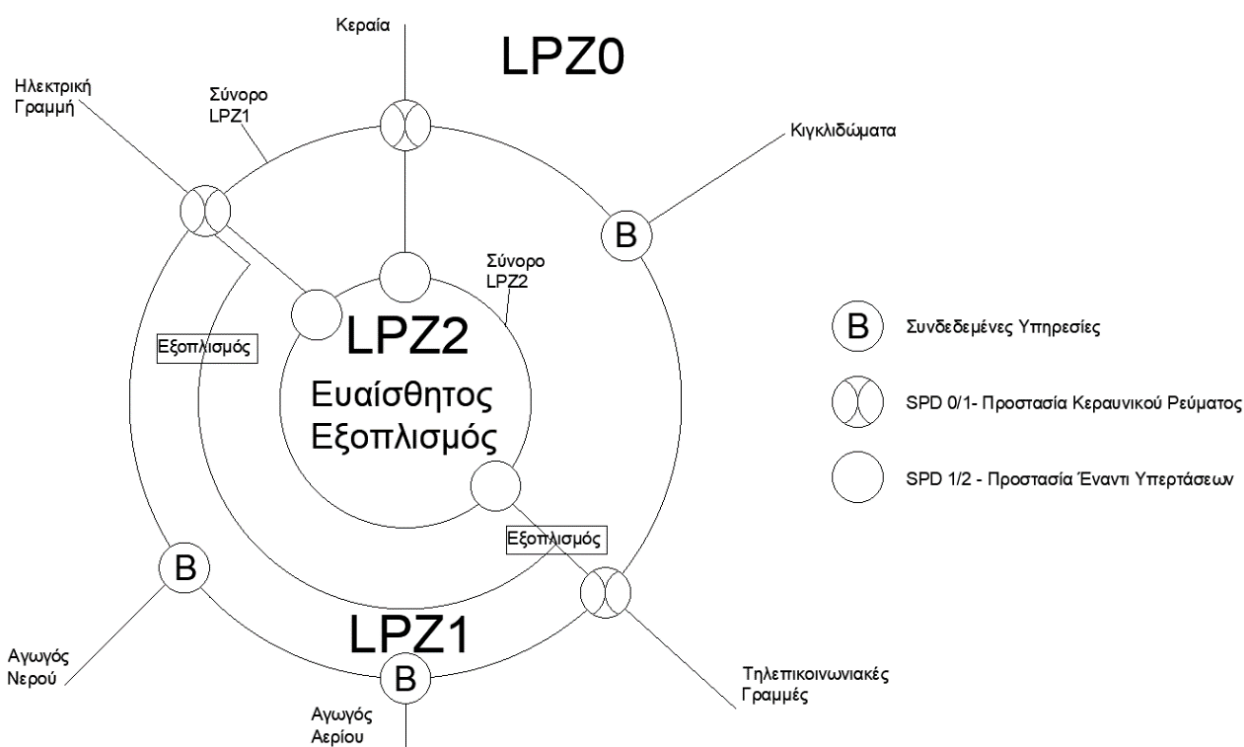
Κεραία

LPZ0

Ηλεκτρική Γραμμή

Σύνορο LPZ1

Κιγκλιδώματα

B

Σύνορο LPZ2

Εξοπλισμός

LPZ2

Ευαίσθητος Εξοπλισμός

Εξοπλισμός

B

LPZ1

B

Αγωγός Νερού

Αγωγός Αερίου

Τηλεπικοινωνιακές Γραμμές

B Συνδεδεμένες Υπηρεσίες

SPD 0/1- Προστασία Κεραυνικού Ρεύματος

SPD 1/2 - Προστασία Έναντι Υπερτάσεων